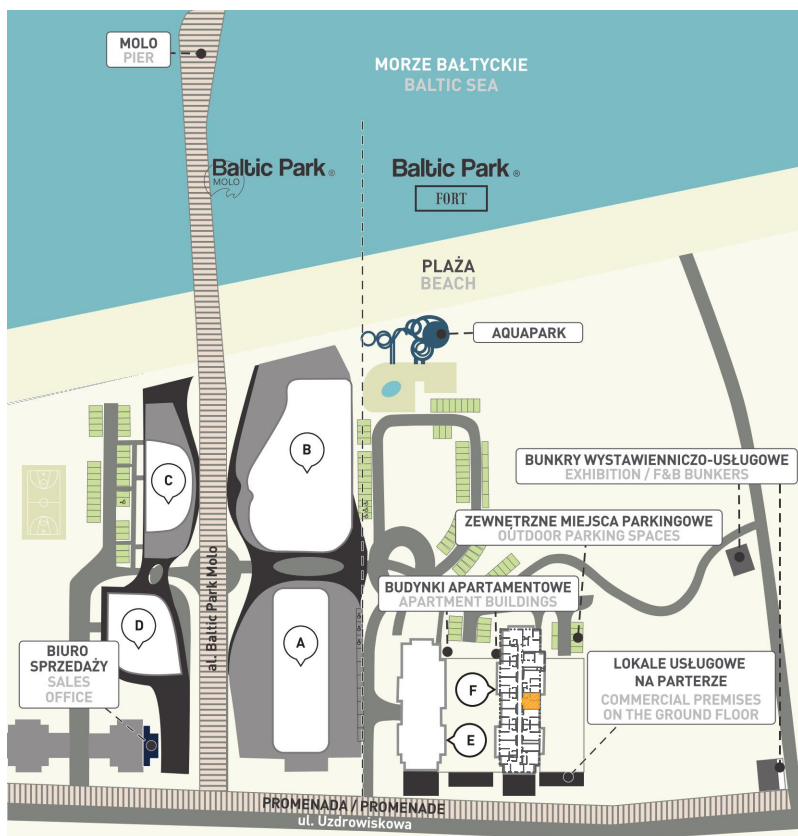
MOLO
PIER

MORZE BAŁTYCKIE
BALTIC SEA

Baltic Park®
MOLO

Baltic Park®
FORT

PLAŻA
BEACH

AQUAPARK

B

C

BUNKRY WYSTAWIENNICZO-USŁUGOWE
EXHIBITION / F&B BUNKERS

ZEWNĘTRZNE MIEJSCA PARKINGOWE
OUTDOOR PARKING SPACES

BUDYNKI APARTAMENTOWE
APARTMENT BUILDINGS

D

A

al. Baltic Park Molo

BIURO SPRZEDAŻY
SALES OFFICE

F

E

LOKALE USŁUGOWE NA PARTERZE
COMMERCIAL PREMISES ON THE GROUND FLOOR

PROMENADA / PROMENADE
ul. Uzdrowiskowa